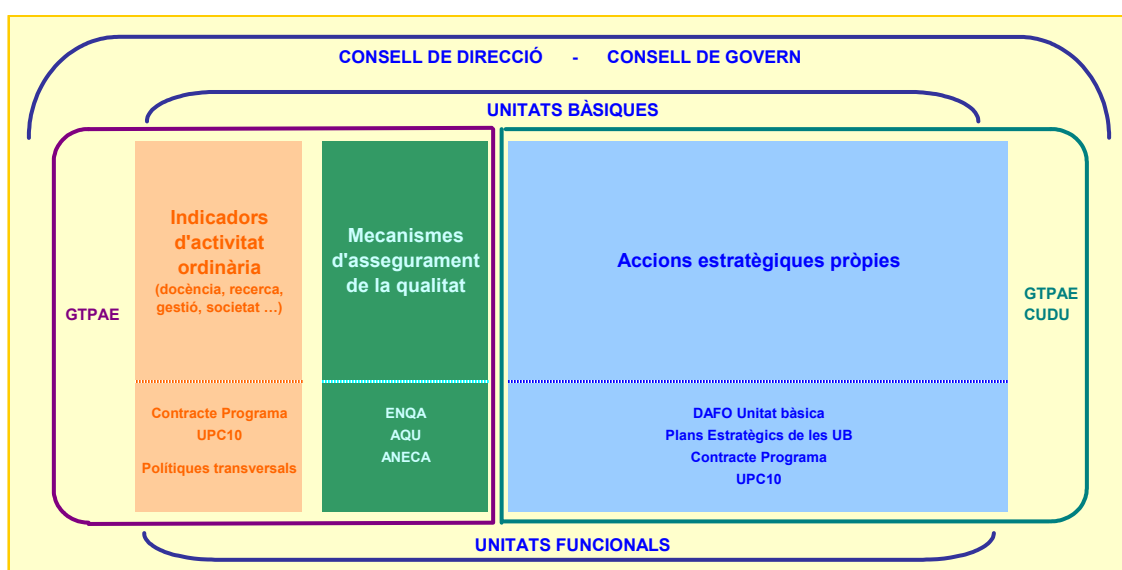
CONSELL DE DIRECCIÓ - CONSELL DE GOVERN

UNITATS BÀSIQUES

GTPAE

Indicadors d'activitat ordinària
(docència, recerca, gestió, societat …)

Contracte Programa
UPC10
Polítiques transversals

Mecanismes d'assegurament de la qualitat

ENQA
AQU
ANECA

Accions estratègiques pròpies

DAFO Unitat bàsica
Plans Estratègics de les UB
Contracte Programa
UPC10

GTPAE
CUDU

UNITATS FUNCIONALS